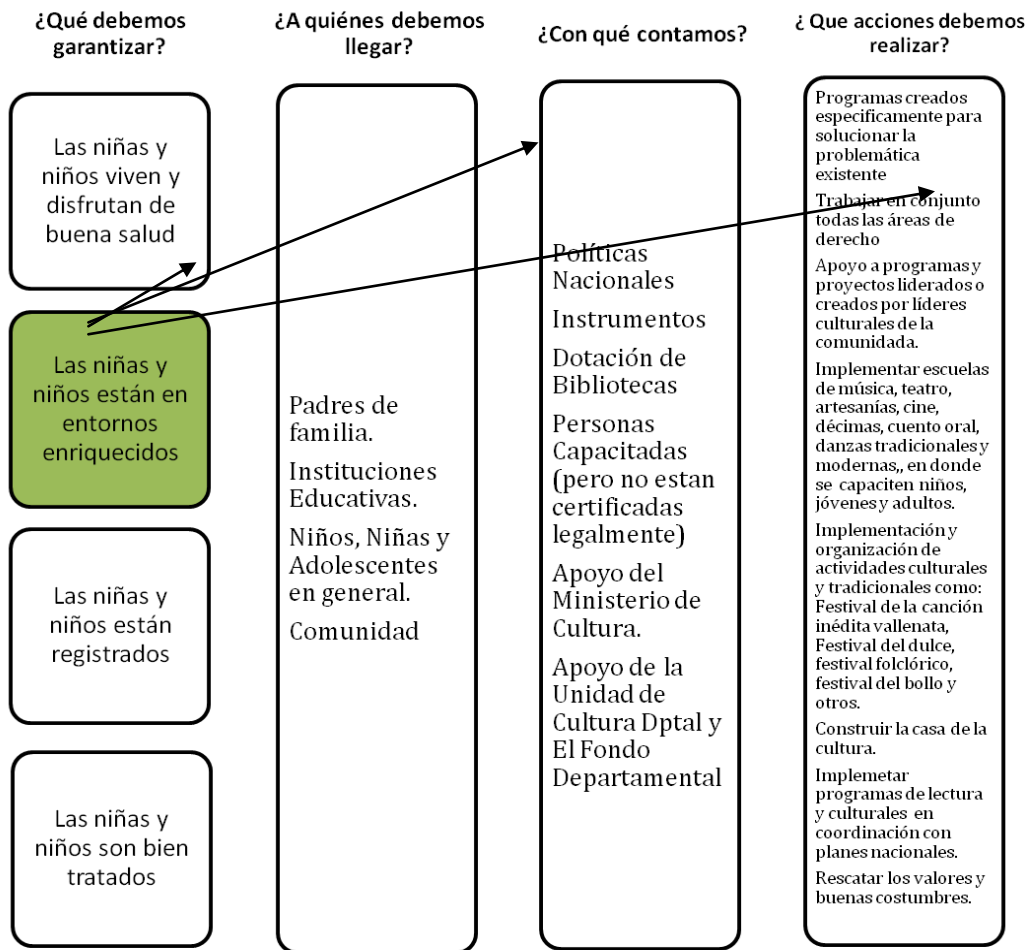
¿Qué debemos garantizar?

Las niñas y niños viven y disfrutan de buena salud

Las niñas y niños están en entornos enriquecidos

Las niñas y niños están registrados

Las niñas y niños son bien tratados

¿A quiénes debemos llegar?

Padres de familia.

Instituciones Educativas.

Niños, Niñas y Adolescentes en general.

Comunidad

¿Con qué contamos?

Políticas Nacionales

Instrumentos

Dotación de Bibliotecas

Personas Capacitadas (pero no estan certificadas legalmente)

Apoyo del Ministerio de Cultura.

Apoyo de la Unidad de Cultura Dptal y El Fondo Departamental

¿Que acciones debemos realizar?

Programas creados especificamente para solucionar la problemática existente

Trabajar en conjunto todas las áreas de derecho

Apoyo a programas y proyectos liderados o creados por líderes culturales de la comunidada.

Implementar escuelas de música, teatro, artesanías, cine, décimas, cuento oral, danzas tradicionales y modernas,, en donde se capaciten niños, jóvenes y adultos.

Implementación y organización de actividades culturales y tradicionales como: Festival de la canción inédita vallenata, Festival del dulce, festival folclórico, festival del bollo y otros.

Construir la casa de la cultura.

Implemetar programas de lectura y culturales en coordinación con planes nacionales.

Rescatar los valores y buenas costumbres.